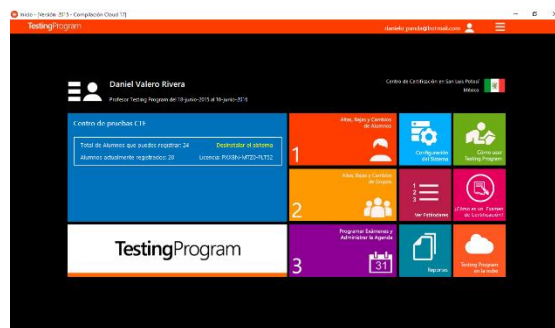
Inicio - [Versión: 2015 - Compilación Cloud 17]

TestingProgram

daniela.panda@hotmail.com

Daniel Valero Rivera

Profesor Testing Program del 18-junio-2015 al 18-junio-2016

Centro de Certificación en San Luis Potosí México

Centro de pruebas CTP

Total de Alumnos que puedes registrar: 24

Desinstalar el sistema

Alumnos actualmente registrados: 20

Licencia: PXX8N-MTZD-7LT52

TestingProgram

Altas, Bajas y Cambios de Alumnos

1

Configuración del Sistema

Cómo usar Testing Program

Altas, Bajas y Cambios de Grupos

2

Ver Estándares

¿Cómo es un Examen de Certificación?

Programar Exámenes y Administrar la Agenda

3

31

Reportes

Testing Program en la nube